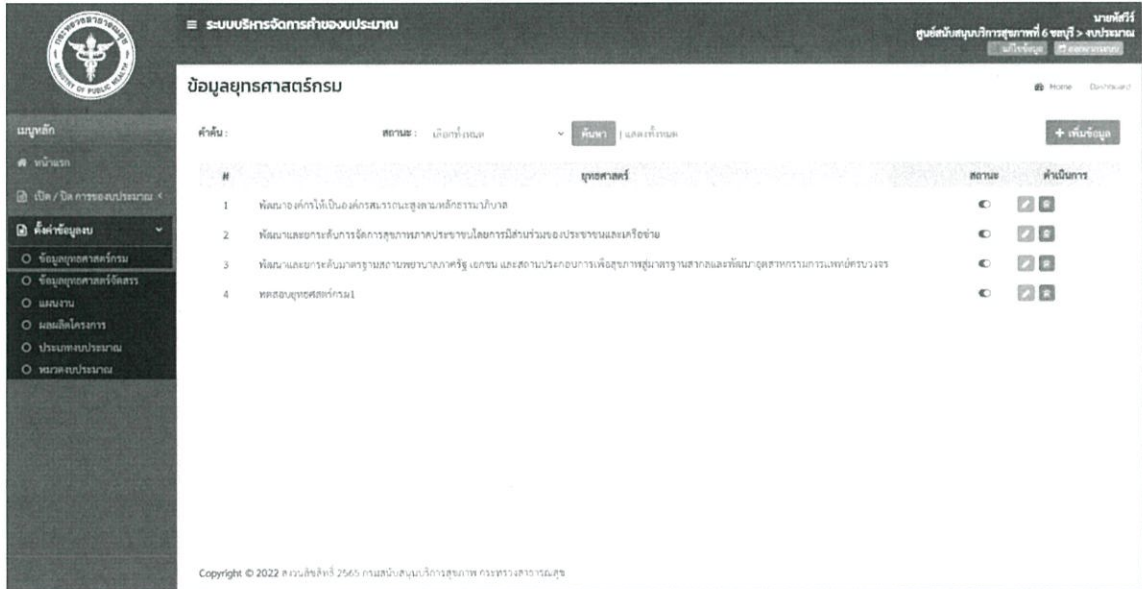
≡ ระบบบริหารจัดการคำของบประมาณ

นายทัศวีร์
ศูนย์สนับสนุนบริการสุขภาพที่ 6 ชลบุรี > งบประมาณ
แก้ไขข้อมูล ออกจากระบบ

MINISTRY OF PUBLIC HEALTH

เมนูหลัก
หน้าแรก
เปิด / ปิด การของบประมาณ
ตั้งค่าข้อมูลงบ
ข้อมูลยุทธศาสตร์กรม
ข้อมูลยุทธศาสตร์จัดสรร
แผนงาน
ผลผลิตโครงการ
ประเภทงบประมาณ
หมวดงบประมาณ

ข้อมูลยุทธศาสตร์กรม

Home Dashboard

คำค้น :
สถานะ : เลือกทั้งหมด
ค้นหา | แสดงทั้งหมด
+ เพิ่มข้อมูล

| # | ยุทธศาสตร์ | สถานะ | ดำเนินการ |
|---|---|---|---|
| 1 | พัฒนาองค์กรให้เป็นองค์กรสมรรถนะสูงตามหลักธรรมาภิบาล | | |
| 2 | พัฒนาและยกระดับการจัดการสุขภาพภาคประชาชนโดยการมีส่วนร่วมของประชาชนและเครือข่าย | | |
| 3 | พัฒนาและยกระดับมาตรฐานสถานพยาบาลภาครัฐ เอกชน และสถานประกอบการเพื่อสุขภาพสู่มาตรฐานสากลและพัฒนาอุตสาหกรรมการแพทย์ครบวงจร | | |
| 4 | ทดสอบยุทธศาสตร์กรม1 | | |

Copyright © 2022 สงวนลิขสิทธิ์ 2565 กรมสนับสนุนบริการสุขภาพ กระทรวงสาธารณสุข